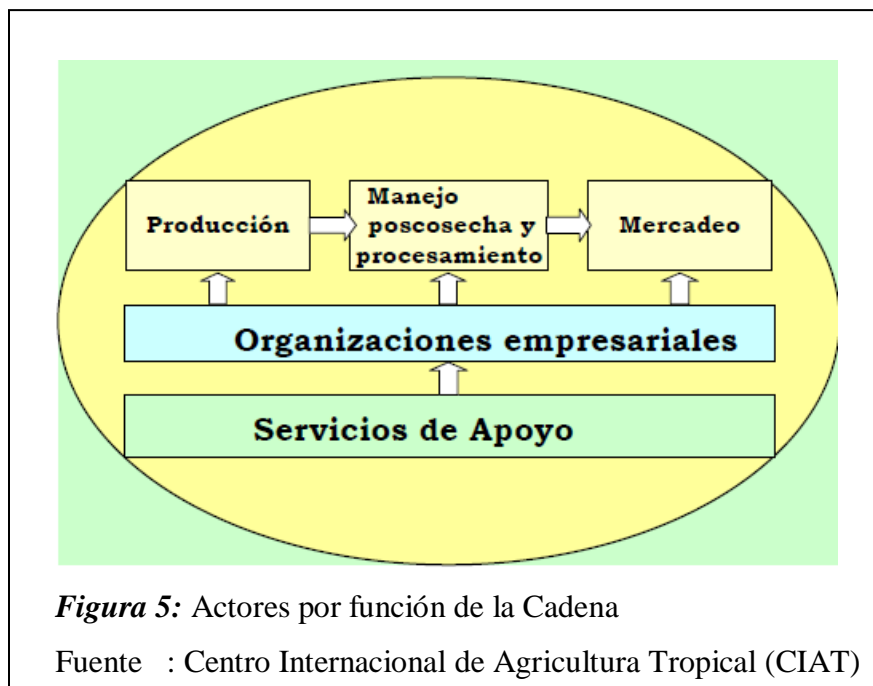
Producción

Manejo poscosecha y procesamiento

Mercadeo

Organizaciones empresariales

Servicios de Apoyo

*Figura 5:* Actores por función de la Cadena

Fuente : Centro Internacional de Agricultura Tropical (CIAT)